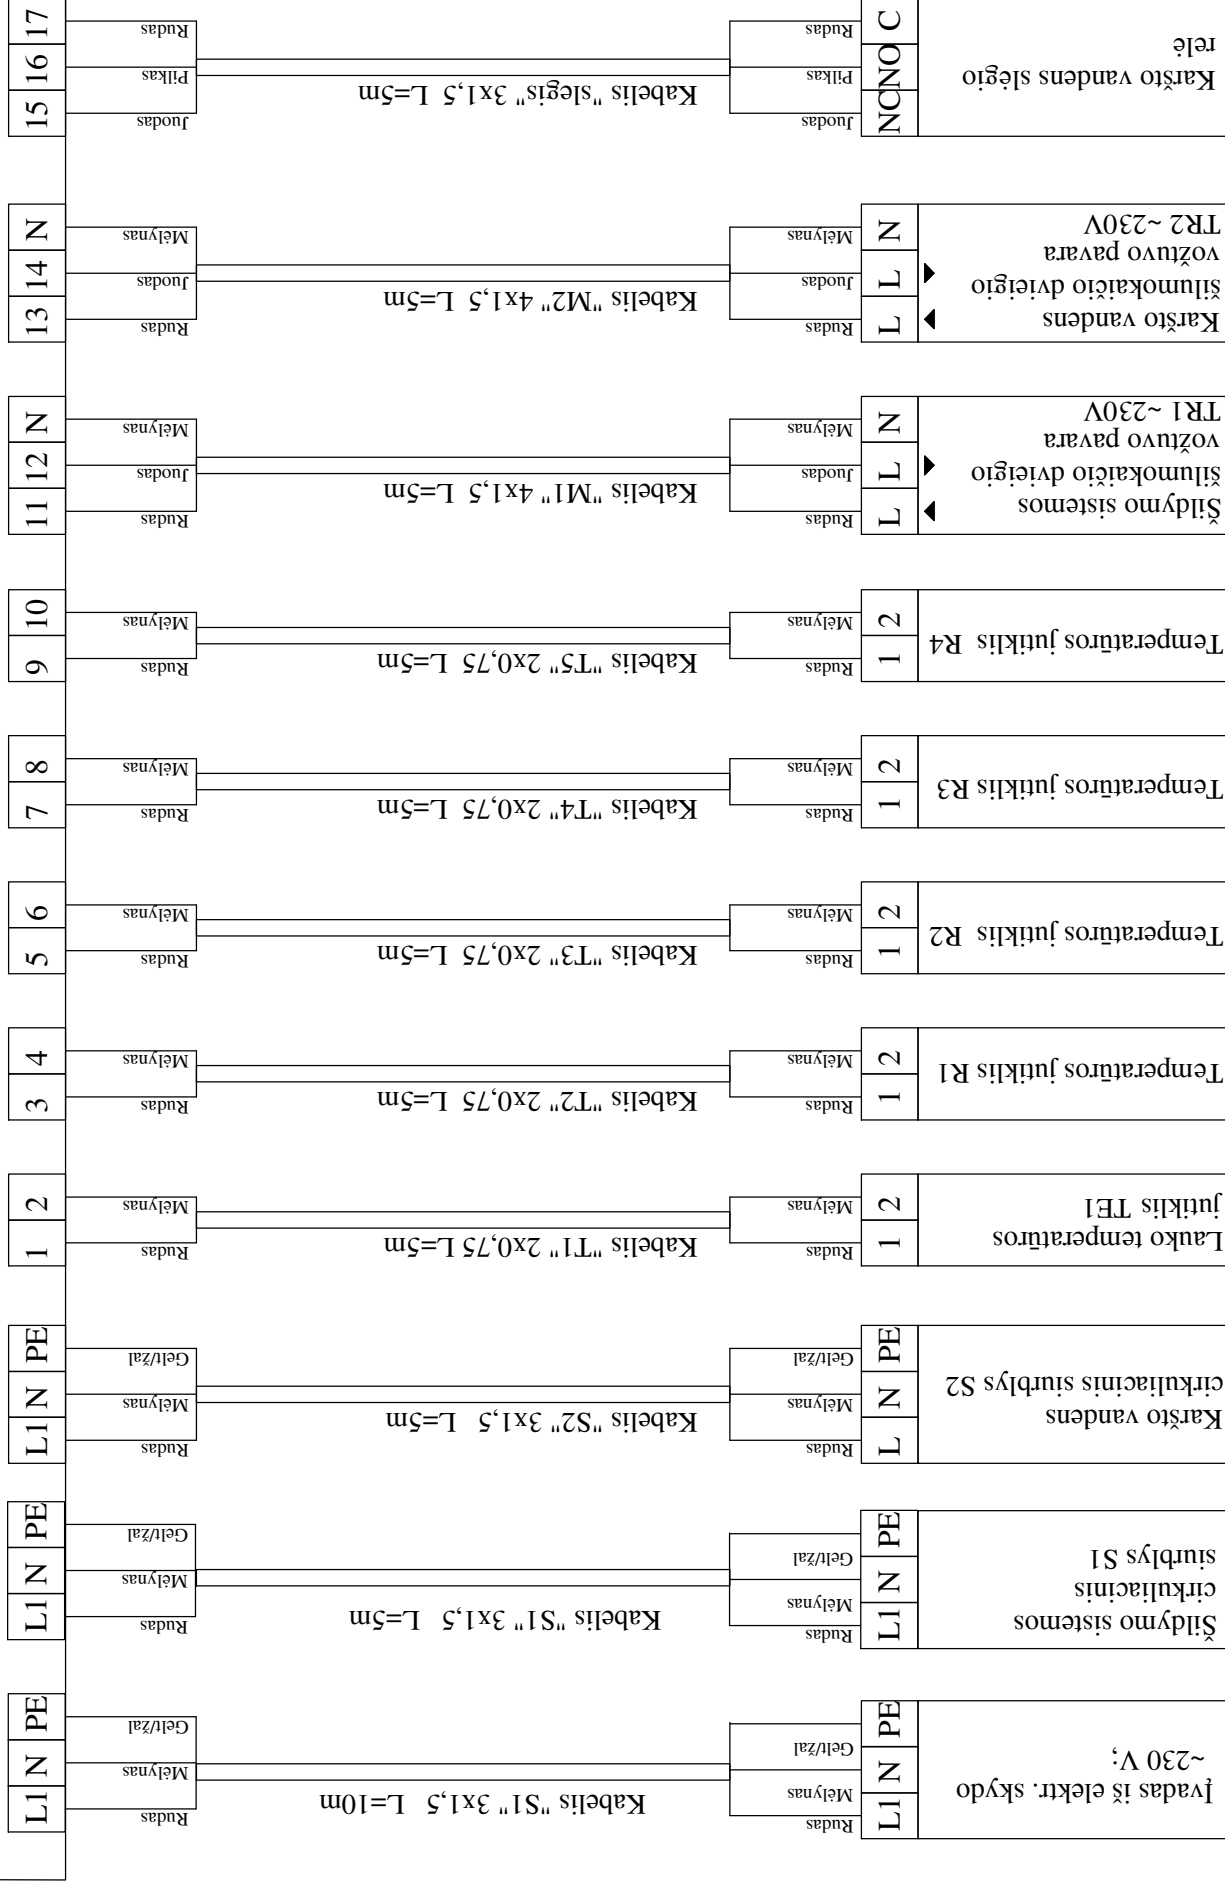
Įvadas iš elektr. skydo ~230 V;
L1 N PE
Rudas
Mėlynas
Gelt/žal
Kabelis "S1" 3x1,5 L=10m
Rudas
Mėlynas
Gelt/žal
L1 N PE

Šildymo sistemos cirkuliacinis siurblys S1
L1 N PE
Rudas
Mėlynas
Gelt/žal
Kabelis "S1" 3x1,5 L=5m
Rudas
Mėlynas
Gelt/žal
L1 N PE

Karšto vandens cirkuliacinis siurblys S2
L N PE
Rudas
Mėlynas
Gelt/žal
Kabelis "S2" 3x1,5 L=5m
Rudas
Mėlynas
Gelt/žal
L1 N PE

Lauko temperatūros jutiklis TE1
1 2
Rudas
Mėlynas
Kabelis "T1" 2x0,75 L=5m
Rudas
Mėlynas
1 2

Temperatūros jutiklis R1
1 2
Rudas
Mėlynas
Kabelis "T2" 2x0,75 L=5m
Rudas
Mėlynas
3 4

Temperatūros jutiklis R2
1 2
Rudas
Mėlynas
Kabelis "T3" 2x0,75 L=5m
Rudas
Mėlynas
5 6

Temperatūros jutiklis R3
1 2
Rudas
Mėlynas
Kabelis "T4" 2x0,75 L=5m
Rudas
Mėlynas
7 8

Temperatūros jutiklis R4
1 2
Rudas
Mėlynas
Kabelis "T5" 2x0,75 L=5m
Rudas
Mėlynas
9 10

Šildymo sistemos šilumokaičio dvieigio vožtuvo pavara TR1 ~230V
L L N
Rudas
Juodas
Mėlynas
Kabelis "M1" 4x1,5 L=5m
Rudas
Juodas
Mėlynas
11 12 N

Karšto vandens šilumokaičio dvieigio vožtuvo pavara TR2 ~230V
L L N
Rudas
Juodas
Mėlynas
Kabelis "M2" 4x1,5 L=5m
Rudas
Juodas
Mėlynas
13 14 N

Karšto vandens slėgio relė
NC NO C
Juodas
Pilkas
Rudas
Kabelis "slegis" 3x1,5 L=5m
Juodas
Pilkas
Rudas
15 16 17